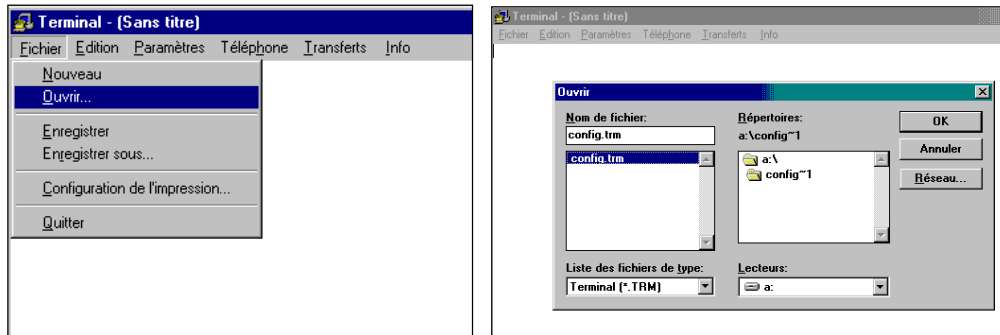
Terminal - (Sans titre)

Fichier Edition Paramètres Téléphone Transferts Info

Nouveau
Ouvrir...
Enregistrer
Enregistrer sous...
Configuration de l'impression...
Quitter

Terminal - (Sans titre)

Fichier Edition Paramètres Téléphone Transferts Info

Ouvrir

Nom de fichier:
config.trm
config.trm

Répertoires:
a:\config~1
a:\
config~1

OK
Annuler
Réseau...

Liste des fichiers de type:
Terminal (*.TRM)

Lecteurs:
a: